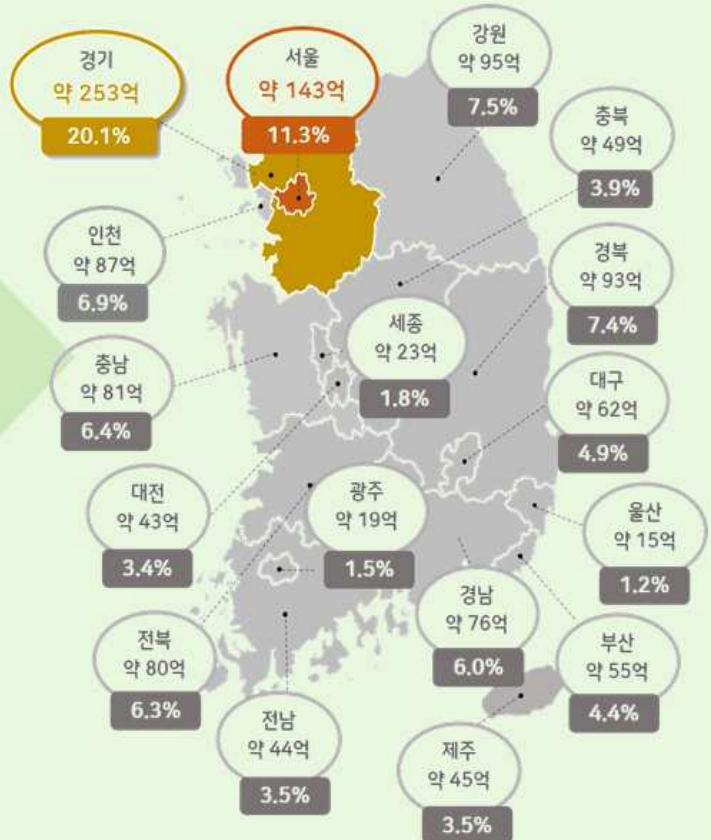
경기
약 253억
20.1%

서울
약 143억
11.3%

강원
약 95억
7.5%

충북
약 49억
3.9%

인천
약 87억
6.9%

경북
약 93억
7.4%

세종
약 23억
1.8%

충남
약 81억
6.4%

대구
약 62억
4.9%

대전
약 43억
3.4%

광주
약 19억
1.5%

울산
약 15억
1.2%

경남
약 76억
6.0%

전북
약 80억
6.3%

부산
약 55억
4.4%

전남
약 44억
3.5%

제주
약 45억
3.5%